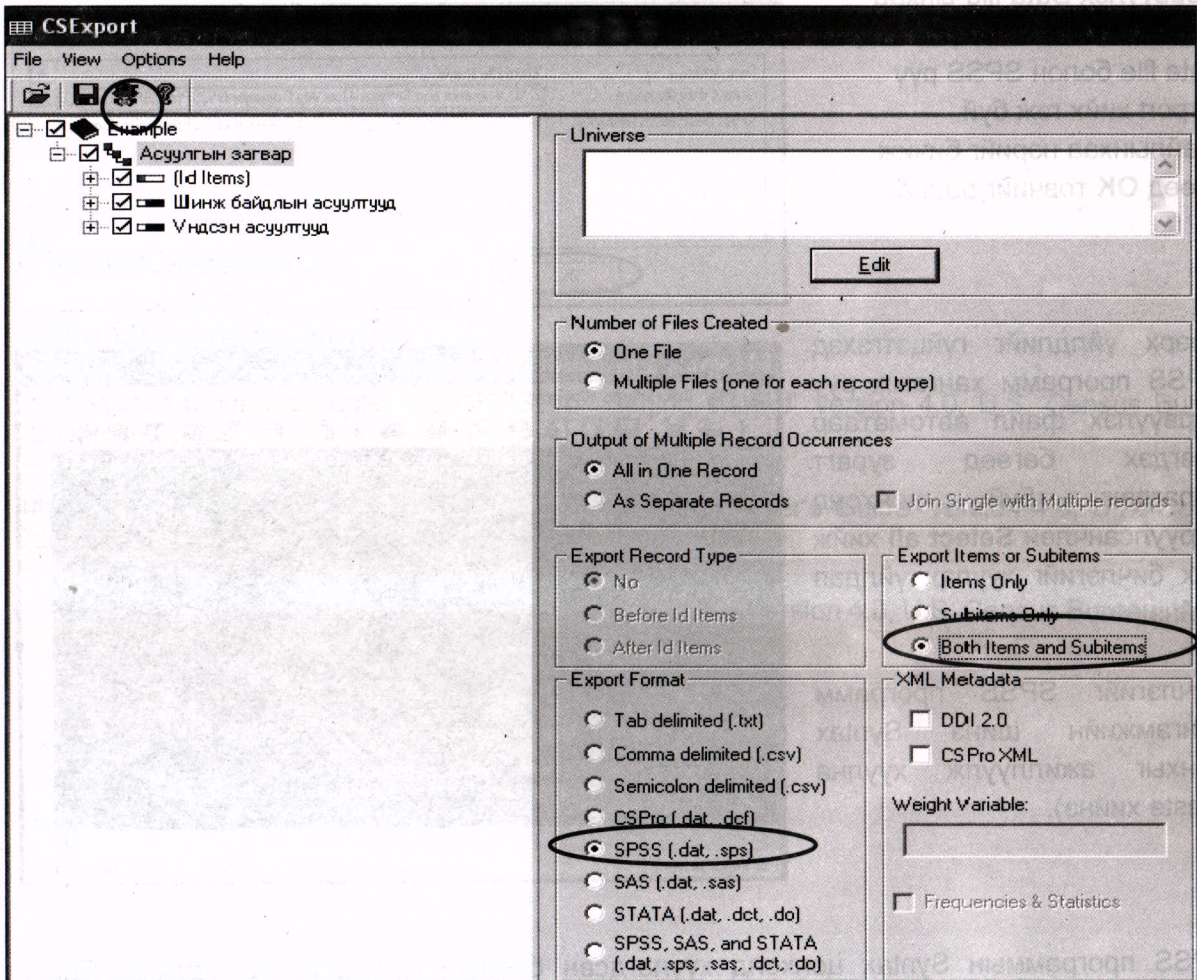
CSExport

File View Options Help

Example
Асуулгын загвар
(Id Items)
Шинж байдлын асуултууд
Үндсэн асуултууд

Universe

Edit

Number of Files Created
One File
Multiple Files (one for each record type)

Output of Multiple Record Occurrences
All in One Record
As Separate Records
Join Single with Multiple records

Export Record Type
No
Before Id Items
After Id Items

Export Items or Subitems
Items Only
Subitems Only
Both Items and Subitems

Export Format
Tab delimited (.txt)
Comma delimited (.csv)
Semicolon delimited (.csv)
CSPro (.dat, .dcf)
SPSS (.dat, .sps)
SAS (.dat, .sas)
STATA (.dat, .dct, .do)
SPSS, SAS, and STATA (.dat, .sps, .sas, .dct, .do)

XML Metadata
DDI 2.0
CS Pro XML

Weight Variable:

Frequencies & Statistics